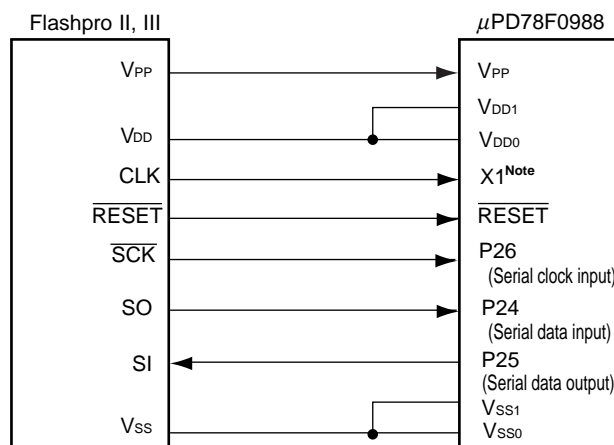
Flashpro II, III

$\mu$PD78F0988

$V_{PP}$

$V_{DD}$

CLK

$\overline{\text{RESET}}$

$\overline{\text{SCK}}$

SO

SI

$V_{SS}$

$V_{PP}$

$V_{DD1}$

$V_{DD0}$

X1$^{\text{Note}}$

$\overline{\text{RESET}}$

P26
(Serial clock input)

P24
(Serial data input)

P25
(Serial data output)

$V_{SS1}$

$V_{SS0}$